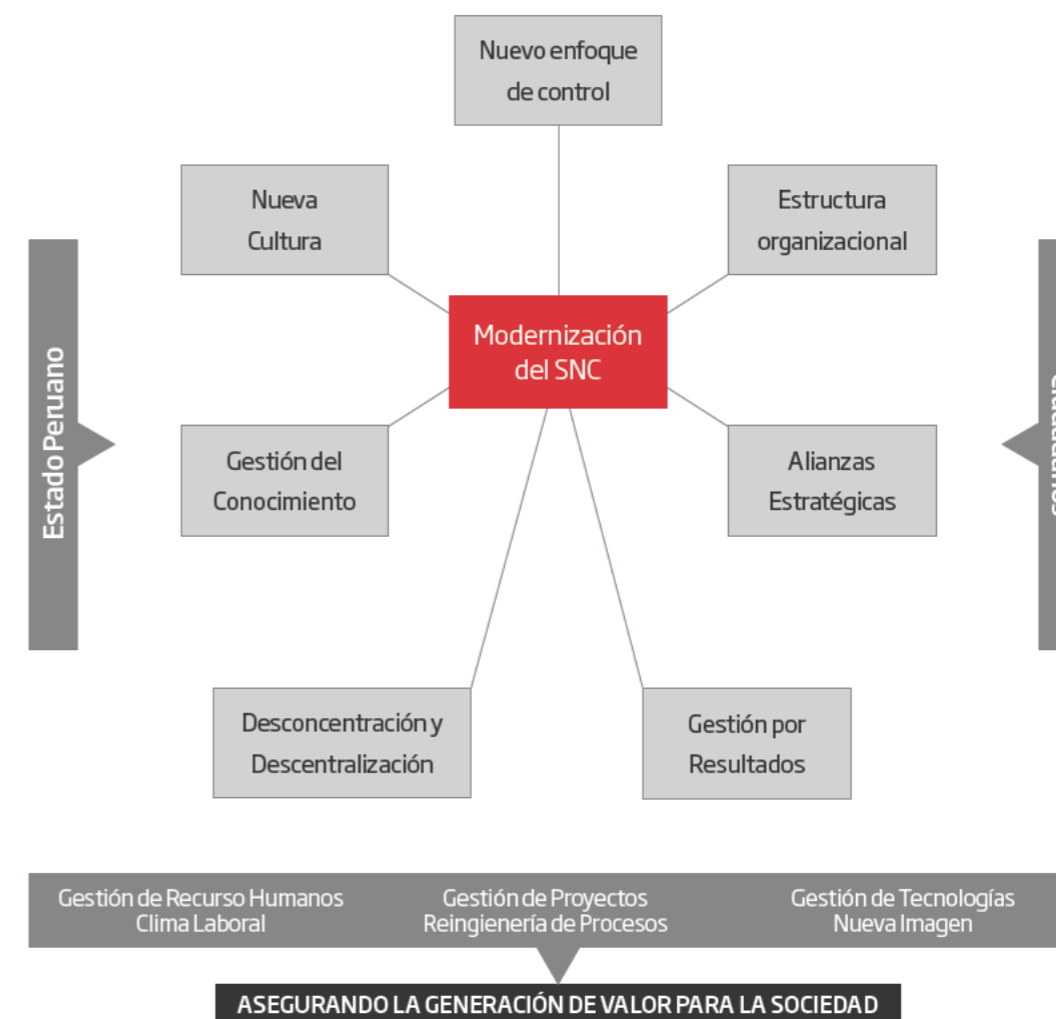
Nuevo enfoque de control

Nueva Cultura

Estructura organizacional

Modernización del SNC

Estado Peruano

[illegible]

Gestión del Conocimiento

Alianzas Estratégicas

Desconcentración y Descentralización

Gestión por Resultados

Gestión de Recurso Humanos
Clima Laboral

Gestión de Proyectos
Reingienería de Procesos

Gestión de Tecnologías
Nueva Imagen

ASEGURANDO LA GENERACIÓN DE VALOR PARA LA SOCIEDAD